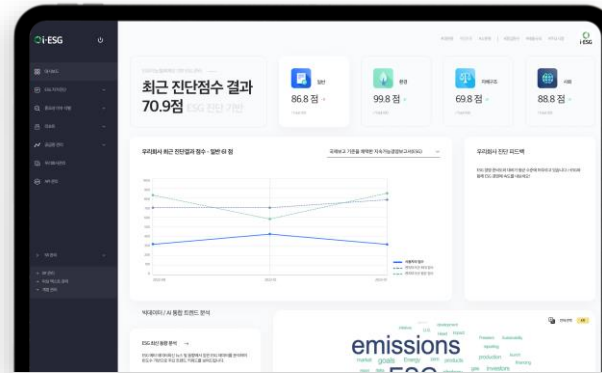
i-ESG

최근 진단점수 결과
70.9점 ESG 진단 기반

일반
86.8 점

환경
99.8 점

지배구조
69.8 점

사회
88.8 점

우리회사 최근 진단결과 점수 - 일반 61 점

우리회사 진단 피드백

빅데이터 / AI 통합 트렌드 분석

ESG 진단 통합 분석

emissions
goals
Energy
production
investors
ESG